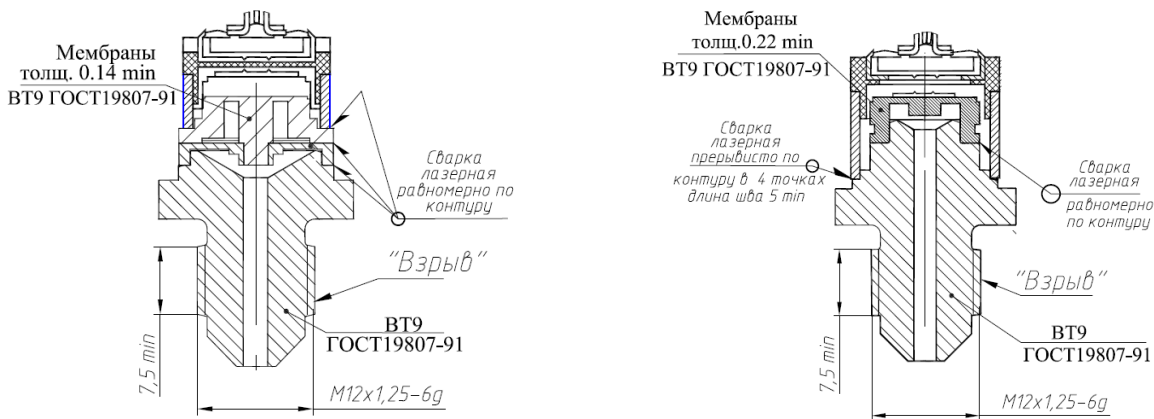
Мембраны
толщ. 0.14 min
ВТ9 ГОСТ19807-91

Сварка
лазерная
равномерно по
контуру

"Взрыв"

ВТ9
ГОСТ19807-91

7,5 min

M12x1,25-6g

Мембраны
толщ.0.22 min
ВТ9 ГОСТ19807-91

Сварка
лазерная
прерывисто по
контуру в 4 точках
длина шва 5 min

Сварка
лазерная
равномерно
по контуру

"Взрыв"

ВТ9
ГОСТ19807-91

7,5 min

M12x1,25-6g